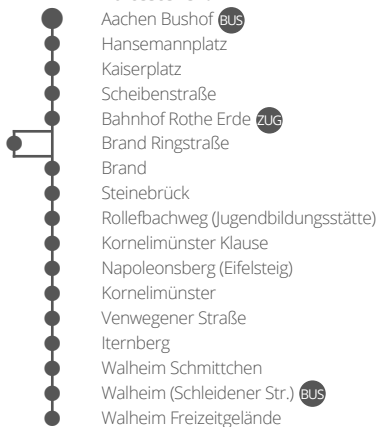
Aachen Bushof BUS
Hansemannplatz
Kaiserplatz
Scheibenstraße
Bahnhof Rothe Erde ZUG
Brand Ringstraße
Brand
Steinebrück
Rollefbachweg (Jugendbildungsstätte)
Kornelimünster Klause
Napoleonsberg (Eifelsteig)
Kornelimünster
Venwegener Straße
Iternberg
Walheim Schmittchen
Walheim (Schleidener Str.) BUS
Walheim Freizeitgelände